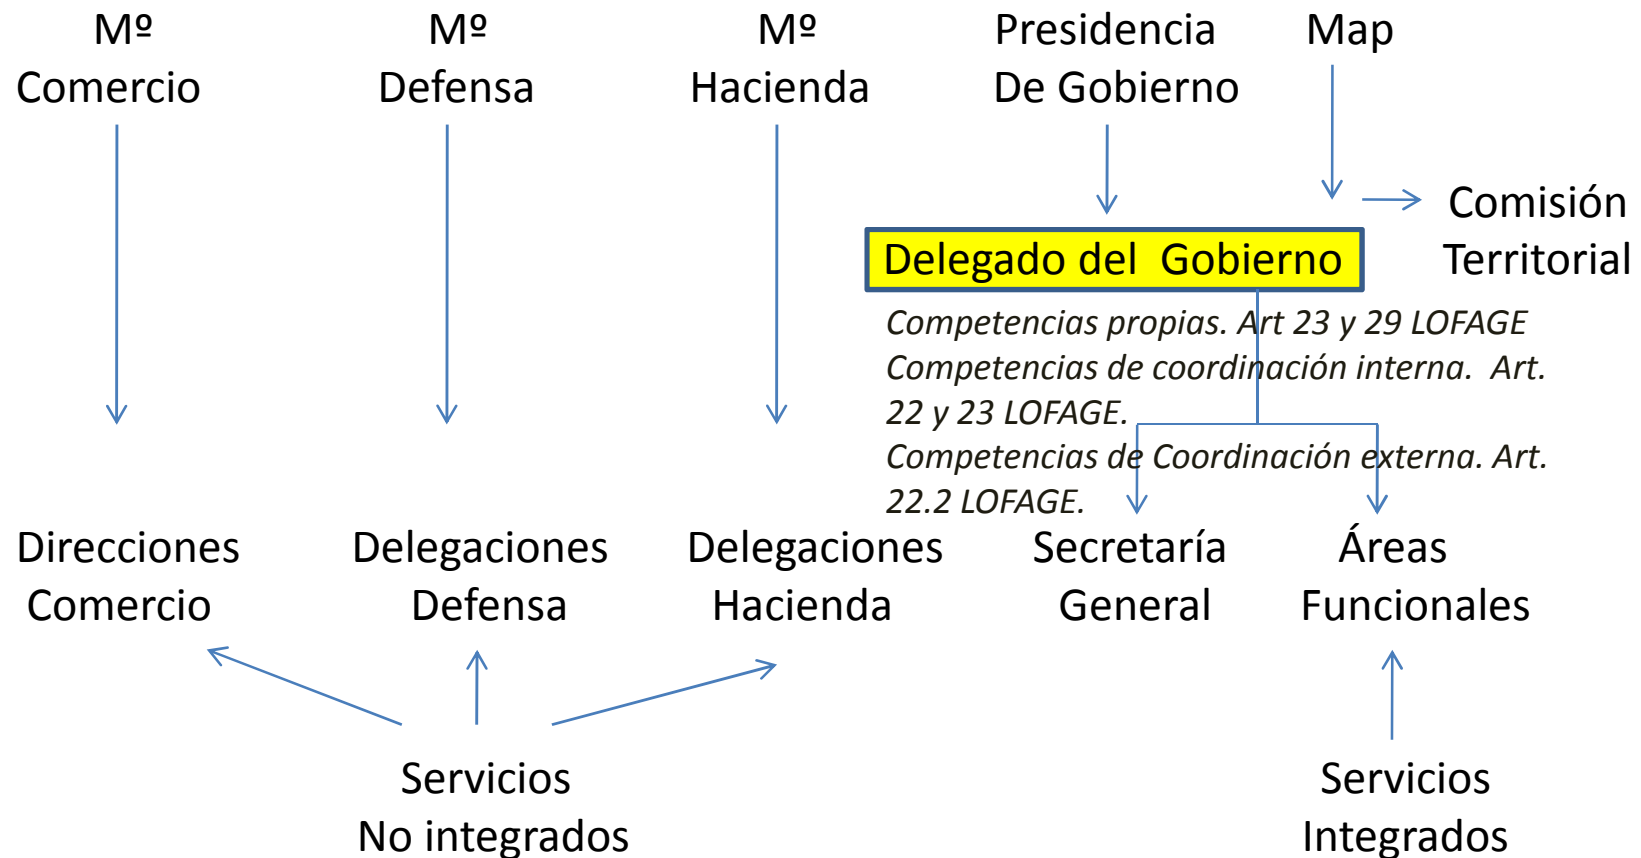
Mº Comercio

Mº Defensa

Mº Hacienda

Presidencia De Gobierno

Map

Comisión Territorial

Delegado del Gobierno

Competencias propias. Art 23 y 29 LOFAGE
Competencias de coordinación interna. Art. 22 y 23 LOFAGE.
Competencias de Coordinación externa. Art. 22.2 LOFAGE.

Direcciones Comercio

Delegaciones Defensa

Delegaciones Hacienda

Secretaría General

Áreas Funcionales

Servicios No integrados

Servicios Integrados